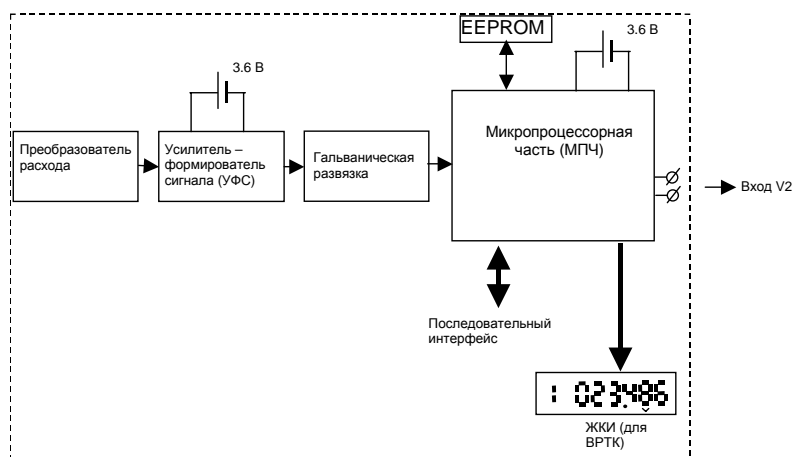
EEPROM

3.6 В

3.6 В

Преобразователь расхода

Усилитель – формирователь сигнала (УФС)

Гальваническая развязка

Микропроцессорная часть (МПЧ)

Вход V2

Последовательный интерфейс

: 023.486

ЖКИ (для ВРТК)